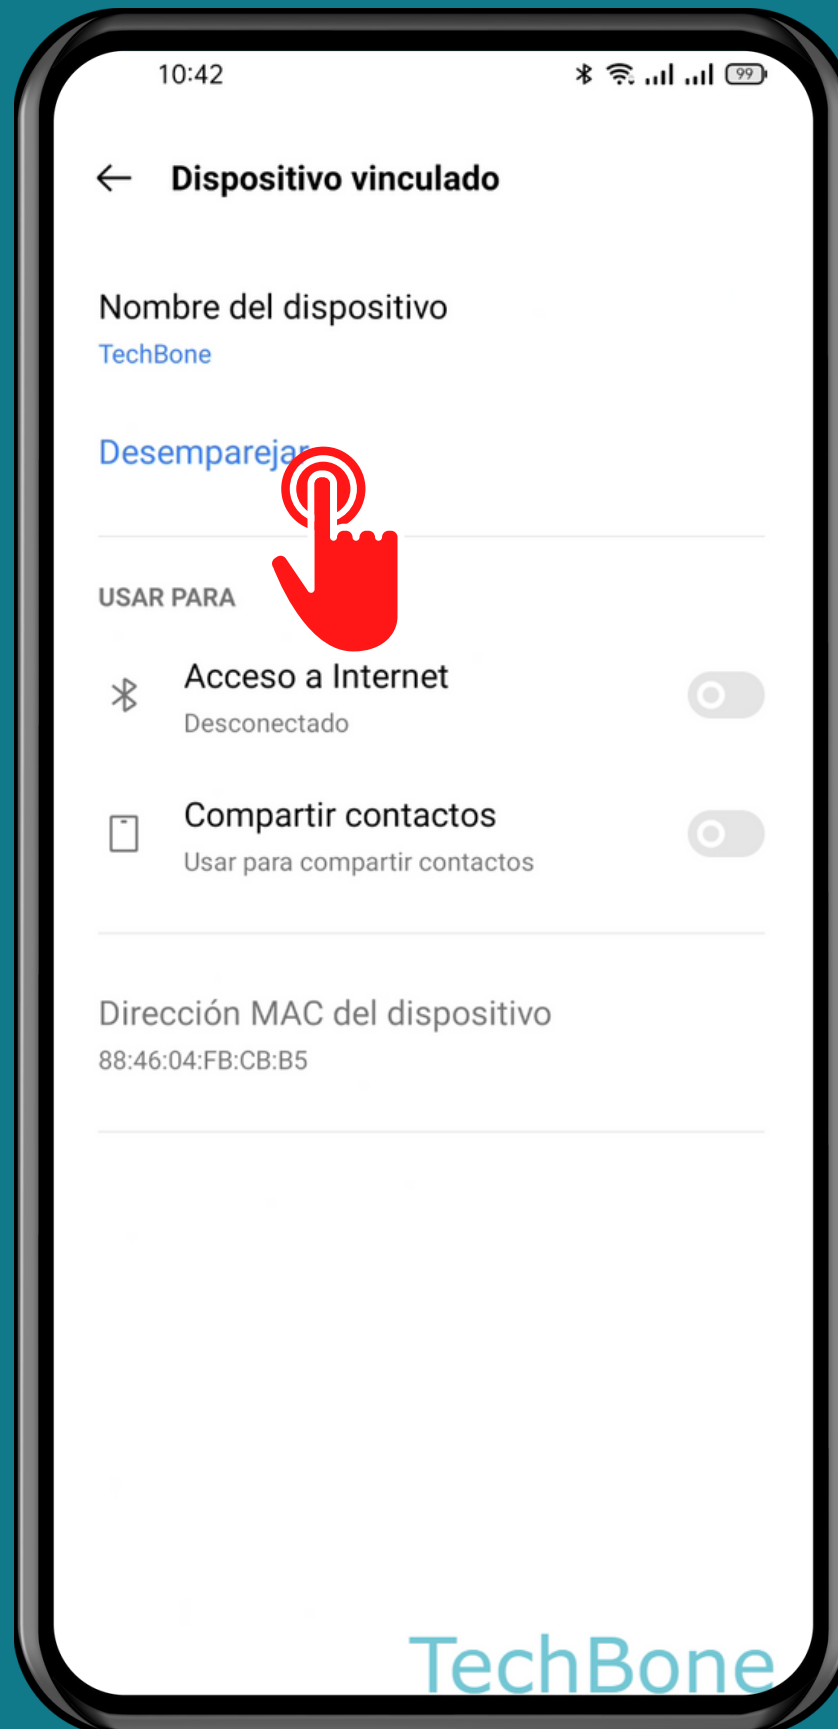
10:42 99

Dispositivo vinculado

Nombre del dispositivo
TechBone

Desemparejar

USAR PARA

Acceso a Internet
Desconectado

Compartir contactos
Usar para compartir contactos

Dirección MAC del dispositivo
88:46:04:FB:CB:B5

TechBone